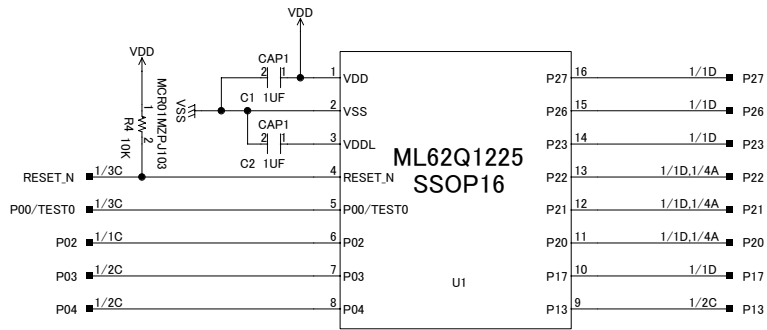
VDD

VDD

MCR01MZPJ103

R4 10K

CAP1
2 1
C1 1UF

VSS

CAP1
2 1
C2 1UF

1 VDD
2 VSS
3 VDDL
4 RESET_N
5 P00/TEST0
6 P02
7 P03
8 P04

ML62Q1225
SSOP16

U1

P27 16
P26 15
P23 14
P22 13
P21 12
P20 11
P17 10
P13 9

RESET_N 1/3C
P00/TEST0 1/3C
P02 1/1C
P03 1/2C
P04 1/2C

1/1D P27
1/1D P26
1/1D P23
1/1D,1/4A P22
1/1D,1/4A P21
1/1D,1/4A P20
1/1D P17
1/2C P13